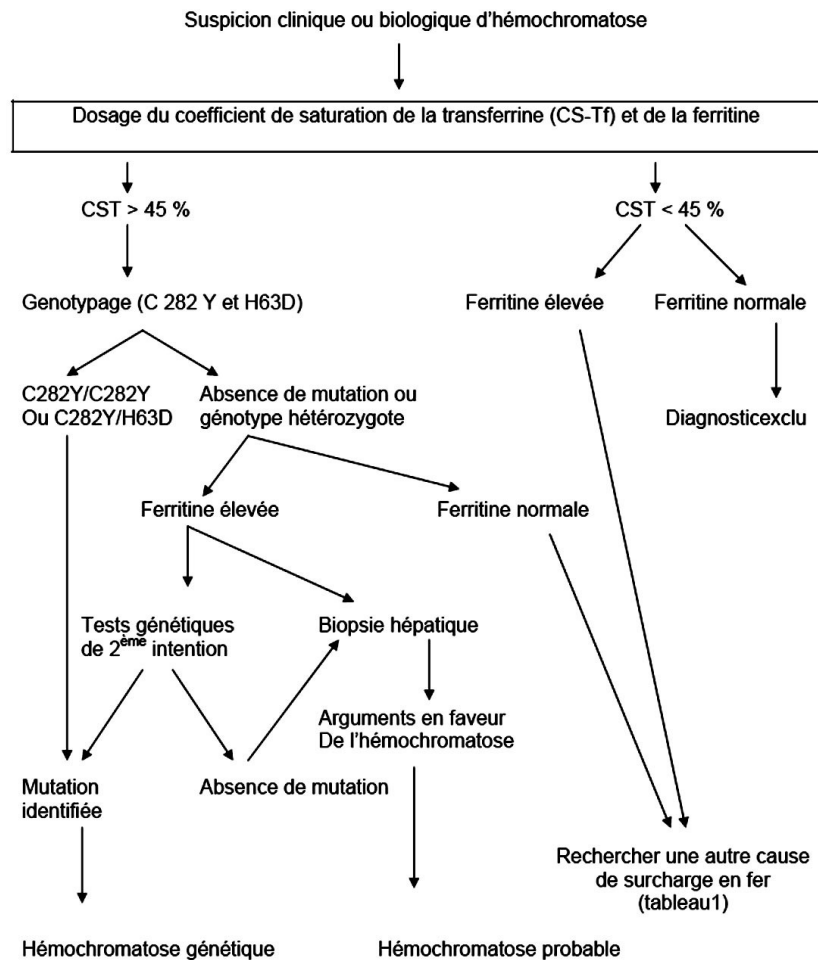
Suspicion clinique ou biologique d'hémochromatose

Dosage du coefficient de saturation de la transferrine (CS-Tf) et de la ferritine

CST > 45 %

CST < 45 %

Genotypage (C 282 Y et H63D)

Ferritine élevée

Ferritine normale

C282Y/C282Y
Ou C282Y/H63D

Absence de mutation ou génotype hétérozygote

Diagnosticexclu

Ferritine élevée

Ferritine normale

Tests génétiques de 2$^{ème}$ intention

Biopsie hépatique

Arguments en faveur De l'hémochromatose

Mutation identifiée

Absence de mutation

Rechercher une autre cause de surcharge en fer (tableau1)

Hémochromatose génétique

Hémochromatose probable